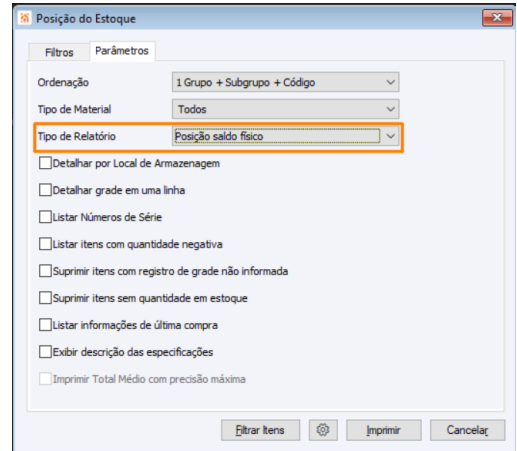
Posição do Estoque

Filtros | Parâmetros

Ordenação | 1 Grupo + Subgrupo + Código

Tipo de Material | Todos

Tipo de Relatório | Posição saldo físico

Detalhar por Local de Armazenagem

Detalhar grade em uma linha

Listar Números de Série

Listar itens com quantidade negativa

Suprimir itens com registro de grade não informada

Suprimir itens sem quantidade em estoque

Listar informações de última compra

Exibir descrição das especificações

Imprimir Total Médio com precisão máxima

Filtrar Itens | Imprimir | Cancelar